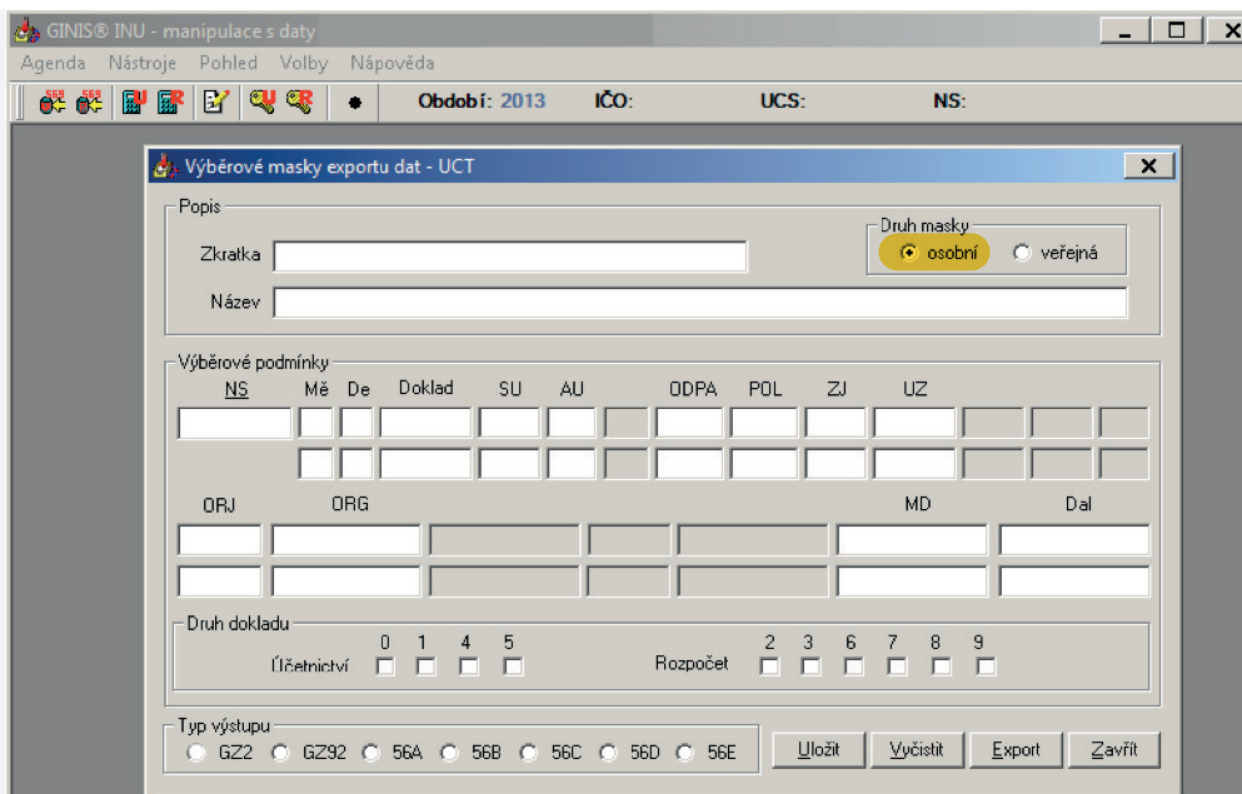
GINIS® INU - manipulace s daty

Agenda Nástroje Pohled Volby Nápověda

Období: 2013 IČO: UCS: NS:

Výběrové masky exportu dat - UCT

Popis

Zkratka

Název

Druh masky
osobní veřejná

Výběrové podmínky

NS Mě De Doklad SU AU ODPA POL ZJ UZ

ORJ ORG MD Dal

Druh dokladu

0 1 4 5
Účetnictví

2 3 6 7 8 9
Rozpočet

Typ výstupu
GZ2 GZ92 56A 56B 56C 56D 56E

Uložit Vyčistit Export Zavřít